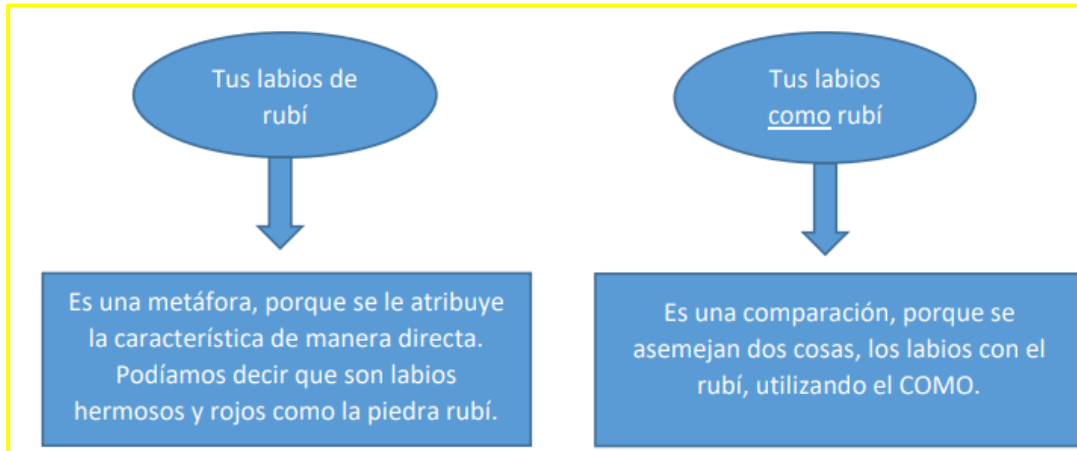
Tus labios de rubí

Es una metáfora, porque se le atribuye la característica de manera directa. Podíamos decir que son labios hermosos y rojos como la piedra rubí.

Tus labios como rubí

Es una comparación, porque se asemejan dos cosas, los labios con el rubí, utilizando el COMO.